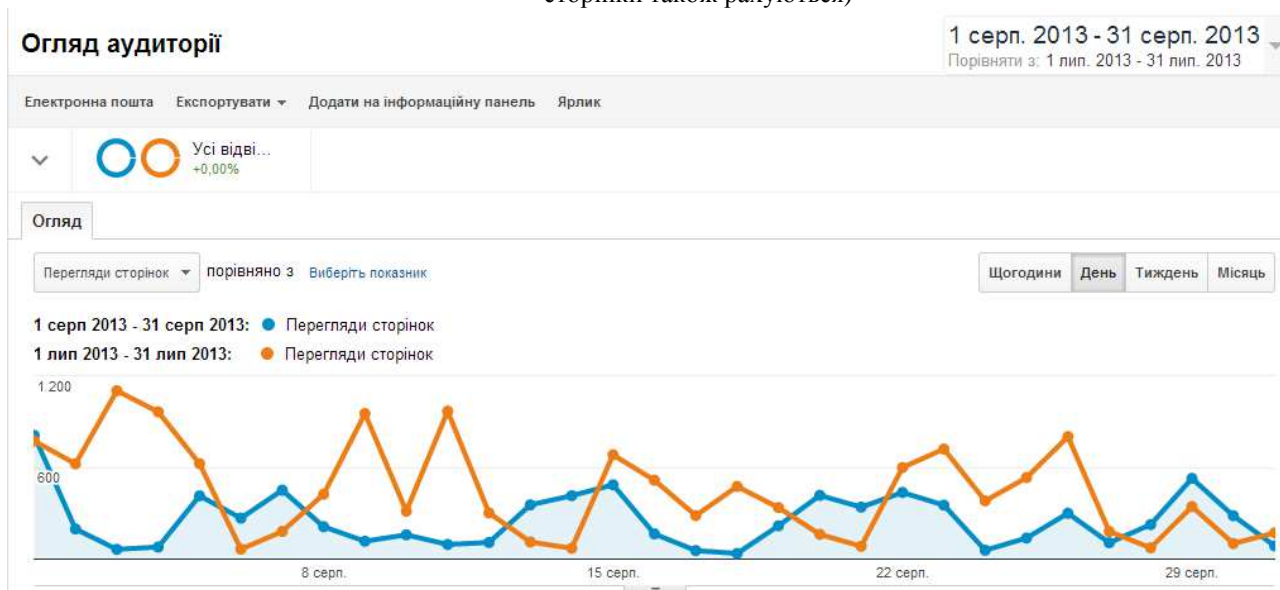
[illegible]

Огляд аудиторії

1 серп. 2013 - 31 серп. 2013
Порівняти з: 1 лип. 2013 - 31 лип. 2013

Електронна пошта Експортувати Додати на інформаційну панель Ярлик

Усі відві...
+0,00%

Огляд

Перегляди сторінок порівняно з Виберіть показник

Щогодини День Тиждень Місяць

1 серп 2013 - 31 серп 2013: Перегляди сторінок
1 лип 2013 - 31 лип 2013: Перегляди сторінок

1 200
600

8 серп. 15 серп. 22 серп. 29 серп.